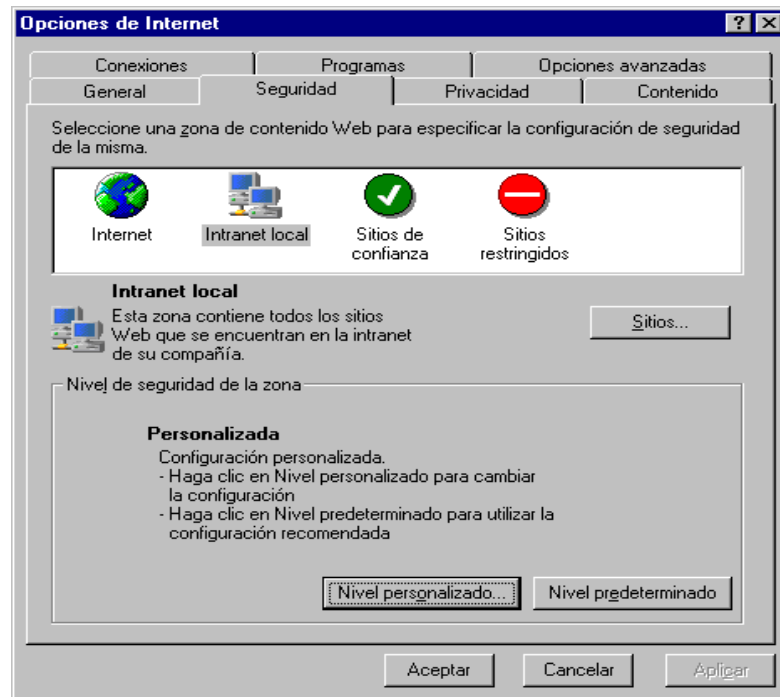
Opciones de Internet

?

Conexiones | Programas | Opciones avanzadas

General | Seguridad | Privacidad | Contenido

Seleccione una zona de contenido Web para especificar la configuración de seguridad de la misma.

Internet

Intranet local

Sitios de confianza

Sitios restringidos

Intranet local

Esta zona contiene todos los sitios Web que se encuentran en la intranet de su compañía.

Sitios...

Nivel de seguridad de la zona

Personalizada

Configuración personalizada.
- Haga clic en Nivel personalizado para cambiar la configuración
- Haga clic en Nivel predeterminado para utilizar la configuración recomendada

Nivel personalizado...

Nivel predeterminado

Aceptar

Cancelar

Aplicar